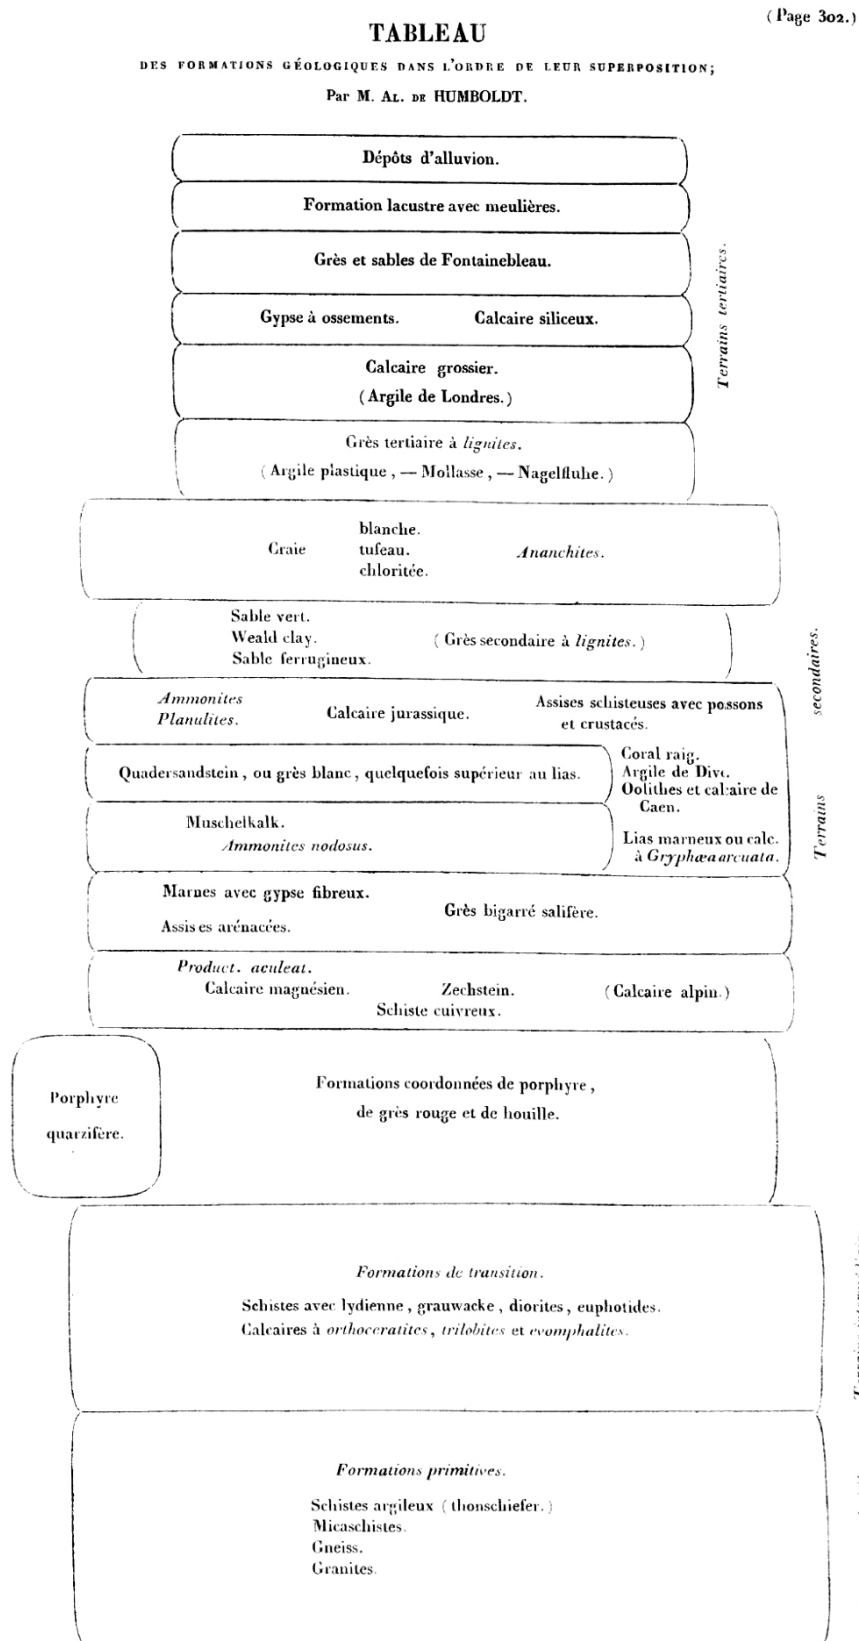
(Page 302.)

TABLEAU

DES FORMATIONS GÉOLOGIQUES DANS L'ORDRE DE LEUR SUPERPOSITION;

Par M. AL. DE HUMBOLDT.

Dépôts d'alluvion.

Formation lacustre avec meulières.

Grès et sables de Fontainebleau.

Gypse à ossements. Calcaire siliceux.

Calcaire grossier.
(Argile de Londres.)

Grès tertiaire à lignites.
(Argile plastique, — Mollasse, — Nagelfluhe.)

Terrains tertiaires.

Craie blanche. tufeau. chloritée. Ananchites.

Sable vert. Weald clay. Sable ferrugineux. (Grès secondaire à lignites.)

Ammonites Planulites. Calcaire jurassique. Assises schisteuses avec possons et crustacés.

Quadersandstein, ou grès blanc, quelquefois supérieur au lias.

Coral raig. Argile de Dive. Oolithes et calcaire de Caen.

Muschelkalk. Ammonites nodosus.

Lias marneux ou calc. à Gryphæa arcuata.

Marnes avec gypse fibreux. Assis es arénacées. Grès bigarré salifère.

Product. aculeat. Calcaire magnésien. Zechstein. Schiste cuivreux. (Calcaire alpin.)

Terrains secondaires.

Porphyre quarzifère.

Formations coordonnées de porphyre, de grès rouge et de houille.

Formations de transition.

Schistes avec lydienne, grauwacke, diorites, euphotides.
Calcaires à orthoceratites, trilobites et evomphalites.

Formations primitives.

Schistes argileux (thonschiefer.)
Micaschistes.
Gneiss.
Granites.

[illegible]